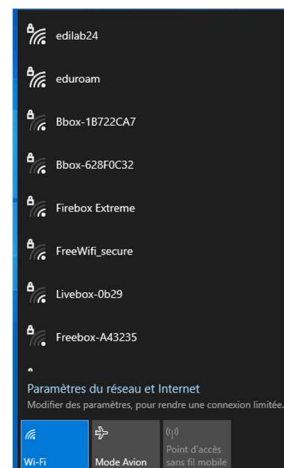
edilab24

eduroam

Bbox-1B722CA7

Bbox-628F0C32

Firebox Extreme

FreeWifi_secure

Livebox-0b29

Freebox-A43235

Paramètres du réseau et Internet
Modifier des paramètres, pour rendre une connexion limitée.

Wi-Fi

Mode Avion

Point d'accès sans fil mobile